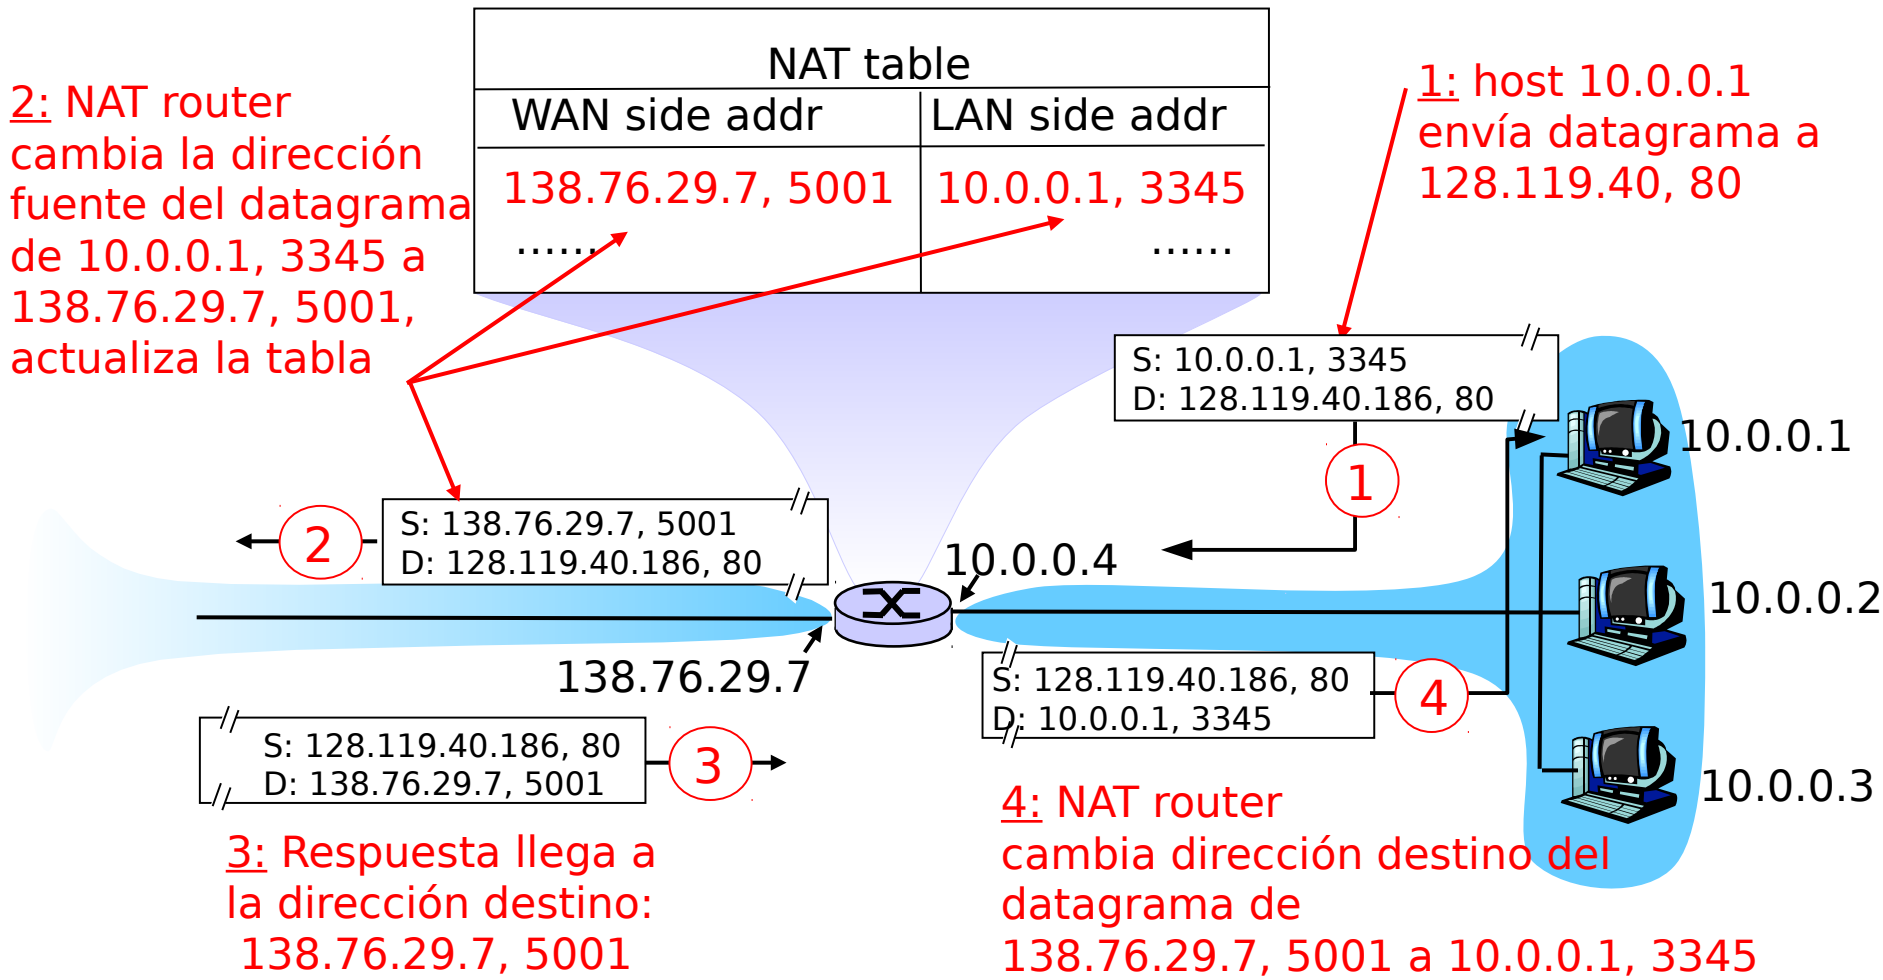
2: NAT router cambia la dirección fuente del datagrama de 10.0.0.1, 3345 a 138.76.29.7, 5001, actualiza la tabla

NAT table

| WAN side addr | LAN side addr |
|---|---|
| 138.76.29.7, 5001 | 10.0.0.1, 3345 |
| ...... | ...... |

1: host 10.0.0.1 envía datagrama a 128.119.40, 80

S: 10.0.0.1, 3345
D: 128.119.40.186, 80

1

10.0.0.1

2

S: 138.76.29.7, 5001
D: 128.119.40.186, 80

10.0.0.4

10.0.0.2

138.76.29.7

S: 128.119.40.186, 80
D: 10.0.0.1, 3345

4

S: 128.119.40.186, 80
D: 138.76.29.7, 5001

3

10.0.0.3

3: Respuesta llega a la dirección destino: 138.76.29.7, 5001

4: NAT router cambia dirección destino del datagrama de 138.76.29.7, 5001 a 10.0.0.1, 3345